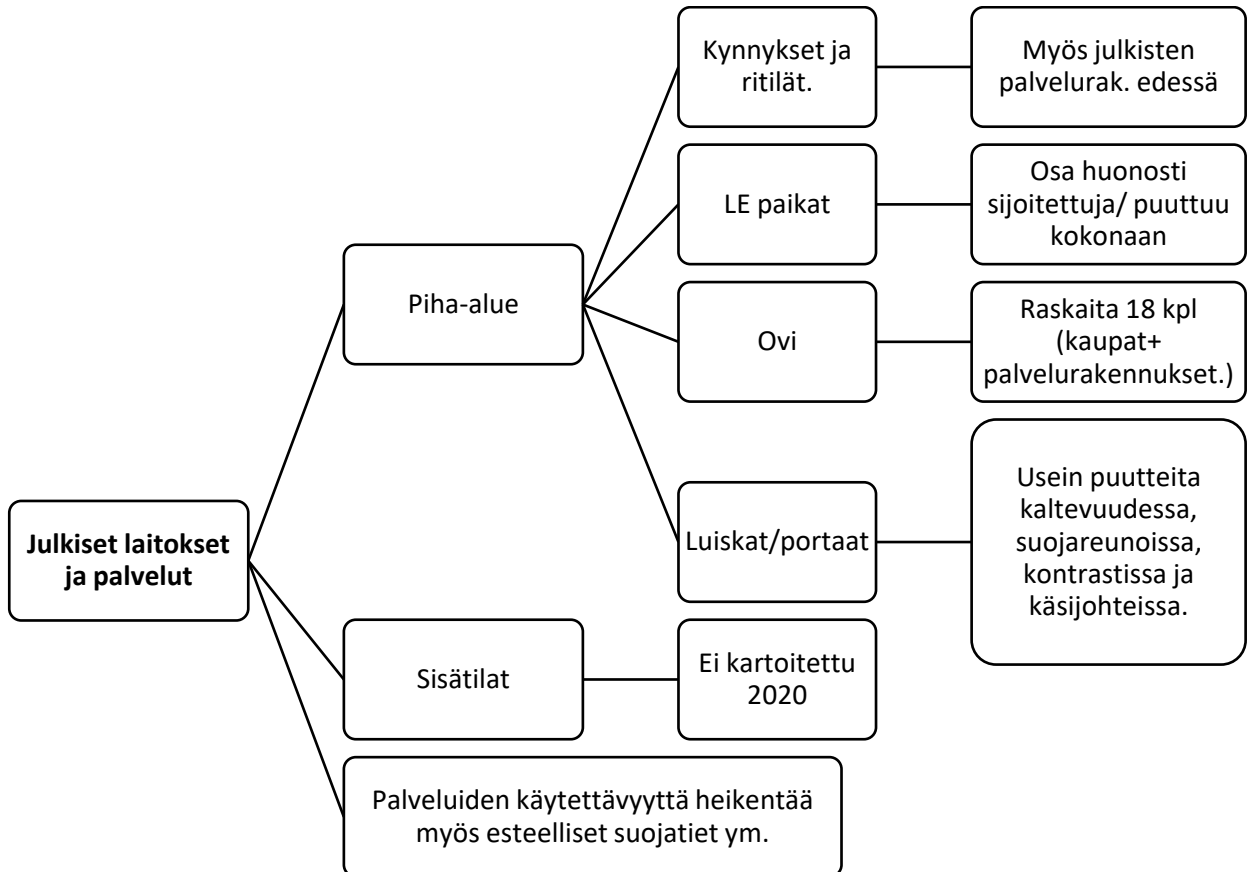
Julkiset laitokset ja palvelut

Piha-alue

Kynnykset ja ritilät.

Myös julkisten palvelurak. edessä

LE paikat

Osa huonosti sijoitettuja/ puuttuu kokonaan

Ovi

Raskaita 18 kpl (kaupat+ palvelurakennukset.)

Luiskat/portaat

Usein puutteita kaltevuudessa, suojareunoissa, kontrastissa ja käsijohteissa.

Sisätilat

Ei kartoitettu 2020

Palveluiden käytettävyyttä heikentää myös esteelliset suojatiet ym.